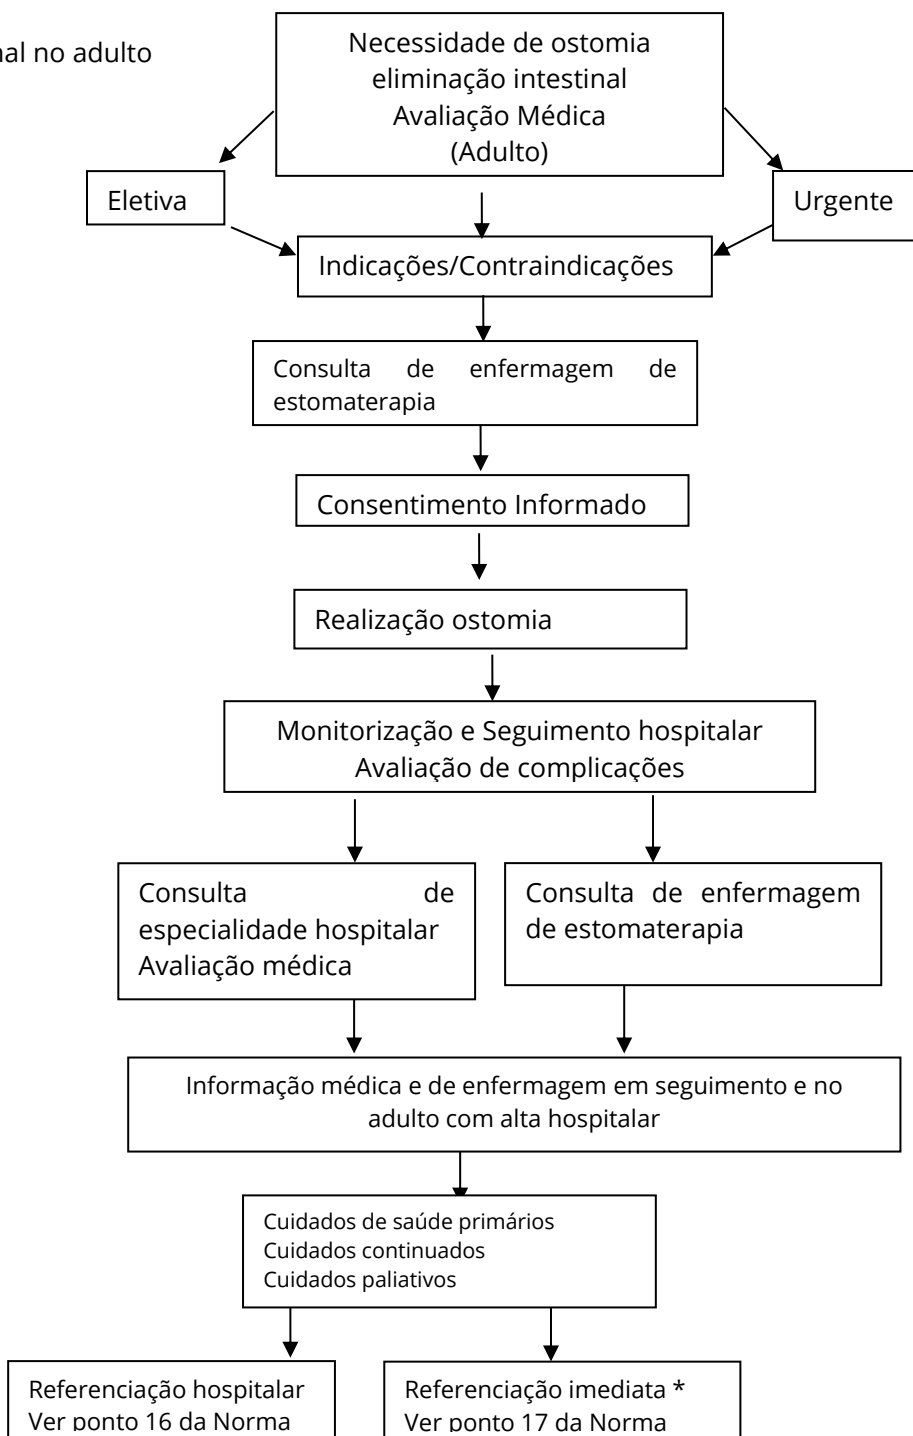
nal no adulto

Necessidade de ostomia eliminação intestinal Avaliação Médica (Adulto)

Eletiva

Urgente

Indicações/Contraindicações

Consulta de enfermagem de estomaterapia

Consentimento Informado

Realização ostomia

Monitorização e Seguimento hospitalar Avaliação de complicações

Consulta de especialidade hospitalar Avaliação médica

Consulta de enfermagem de estomaterapia

Informação médica e de enfermagem em seguimento e no adulto com alta hospitalar

Cuidados de saúde primários
Cuidados continuados
Cuidados paliativos

Referenciação hospitalar
Ver ponto 16 da Norma

Referenciação imediata *
Ver ponto 17 da Norma